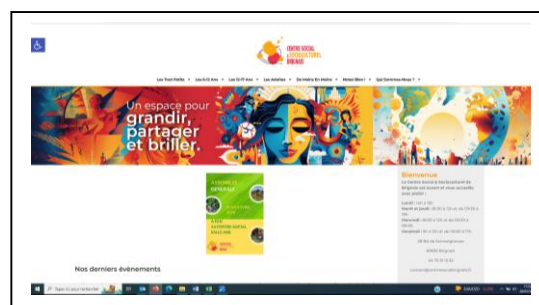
CENTRE SOCIAL & SOCIOCULTUREL BRIGNAIS

Les Tout Petits ▾ Les 6-11 Ans ▾ Les 12-17 Ans ▾ Les Adultes ▾ En Mairie En Mairie ▾ Restez Bien ! ▾ Qui Sommes-Nous ? ▾

Un espace pour grandir, partager et briller.

ASSEMBLÉE GÉNÉRALE

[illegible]

Bienvenue

Le Centre Social et Socioculturel de Brignais vous accueil et vous accueille avec plaisir !

Lundi : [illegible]
Mardi et jeudi : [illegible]
Mercredi : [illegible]
Vendredi : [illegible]

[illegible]

69530 Brignais

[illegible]

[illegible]

Nos derniers évènements

Taper ici pour rechercher